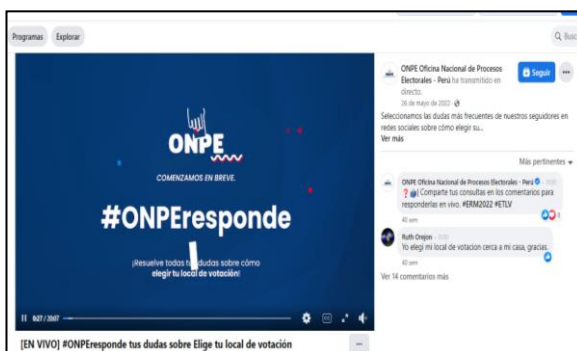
Programas Explorar

Q Busc

ONPE

COMENZAMOS EN BREVE.

#ONPEresponde

¡Resuelve todos tus dudas sobre cómo elegir tu local de votación!

9:27 / 20:07

[EN VIVO] #ONPEresponde tus dudas sobre Elige tu local de votación

ONPE Oficina Nacional de Procesos Electorales - Perú ha transmitido en directo.

Seguir

26 de mayo de 2022

Seleccionamos las dudas más frecuentes de nuestros seguidores en redes sociales sobre cómo elegir su...

Ver más

Más pertinentes

ONPE Oficina Nacional de Procesos Electorales - Perú

❓ Comparte tus consultas en los comentarios para responderlas en vivo. #ERM2022 #ETLV

40 sem

Ruth Orejon

Yo elegí mi local de votacion cerca a mi casa, gracias.

40 sem

Ver 14 comentarios más